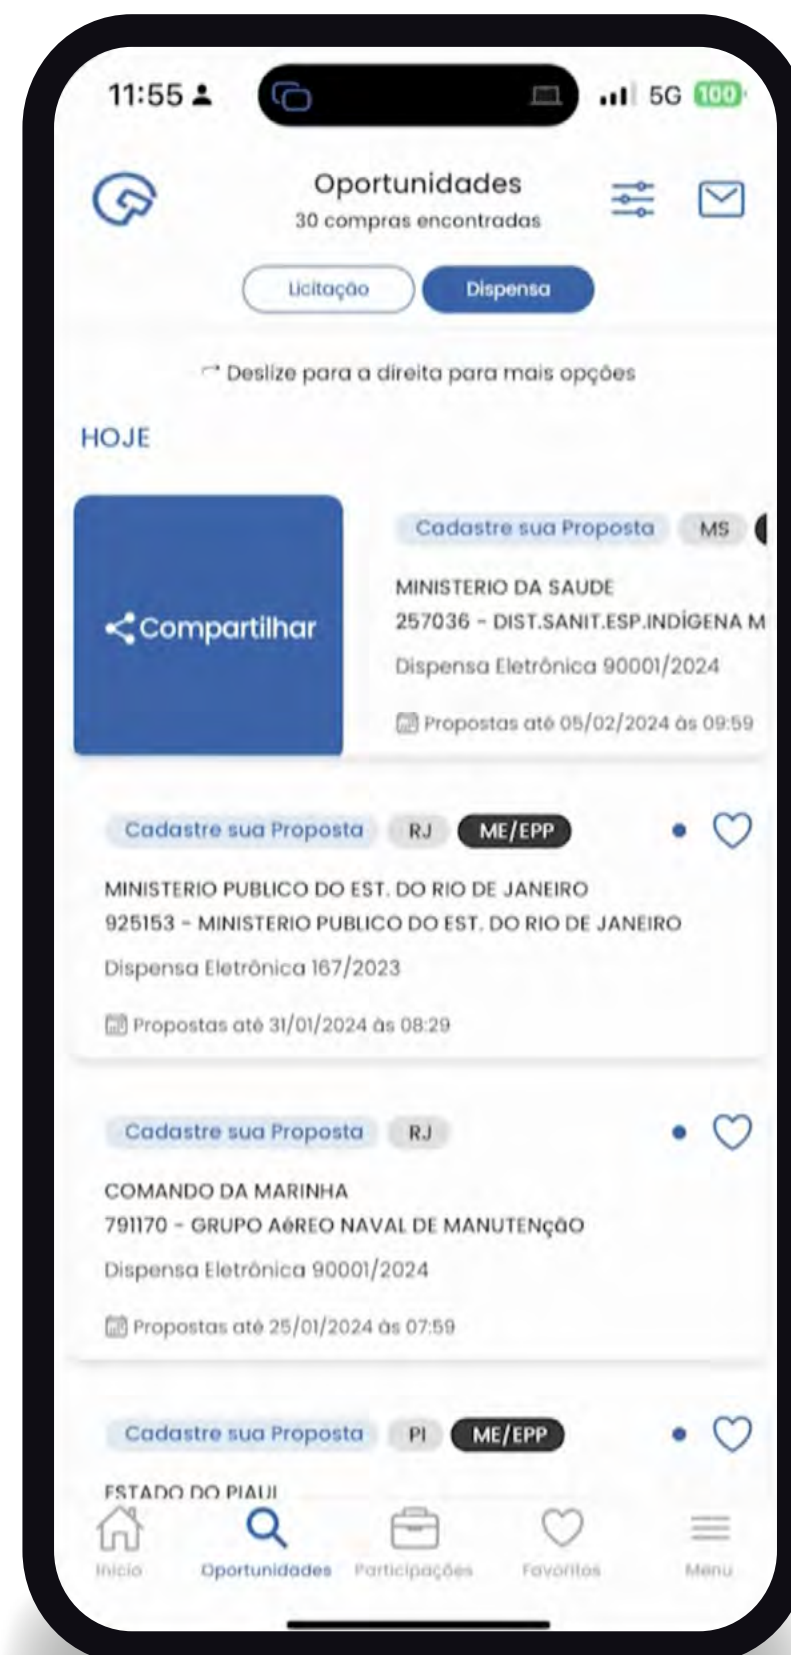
11:55

5G 100

Oportunidades
30 compras encontradas

Licitação
Dispensa

Deslize para a direita para mais opções

HOJE

Compartilhar

Cadastre sua Proposta MS

MINISTERIO DA SAUDE
257036 - DIST.SANIT.ESP.INDÍGENA M
Dispensa Eletrônica 90001/2024
Propostas até 05/02/2024 às 09:59

Cadastre sua Proposta RJ ME/EPP

MINISTERIO PUBLICO DO EST. DO RIO DE JANEIRO
925153 - MINISTERIO PUBLICO DO EST. DO RIO DE JANEIRO
Dispensa Eletrônica 167/2023
Propostas até 31/01/2024 às 08:29

Cadastre sua Proposta RJ

COMANDO DA MARINHA
791170 - GRUPO AéREO NAVAL DE MANUTENçãO
Dispensa Eletrônica 90001/2024
Propostas até 25/01/2024 às 07:59

Cadastre sua Proposta PI ME/EPP

ESTADO DO PIAUI

Início
Oportunidades
Participações
Favoritos
Menu